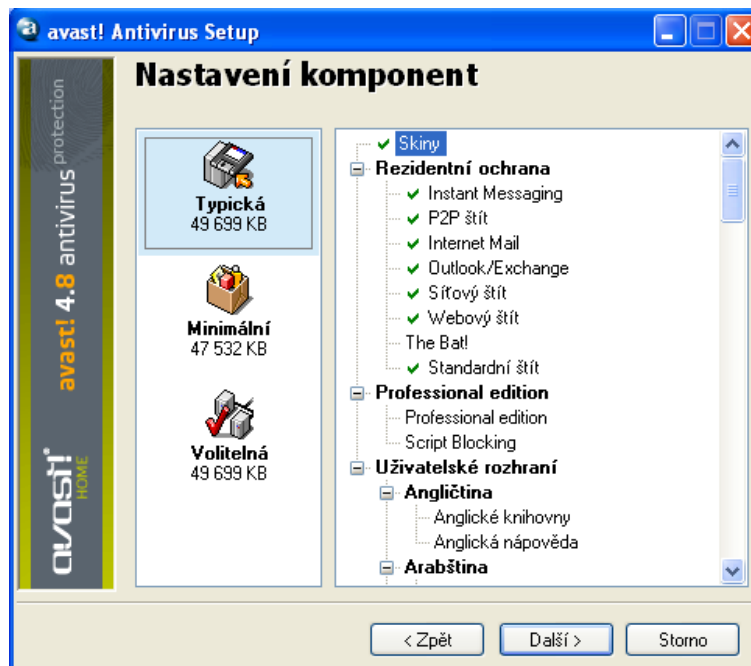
avast! Antivirus Setup

Nastavení komponent

avast! 4.8 antivirus protection

avast! HOME

Typická
49 699 KB

Minimální
47 532 KB

Volitelná
49 699 KB

Skiny
Rezidentní ochrana
Instant Messaging
P2P štít
Internet Mail
Outlook/Exchange
Síťový štít
Webový štít
The Bat!
Standardní štít
Professional edition
Professional edition
Script Blocking
Uživatelské rozhraní
Angličtina
Anglické knihovny
Anglická nápověda
Arabština

< Zpět
Další >
Storno